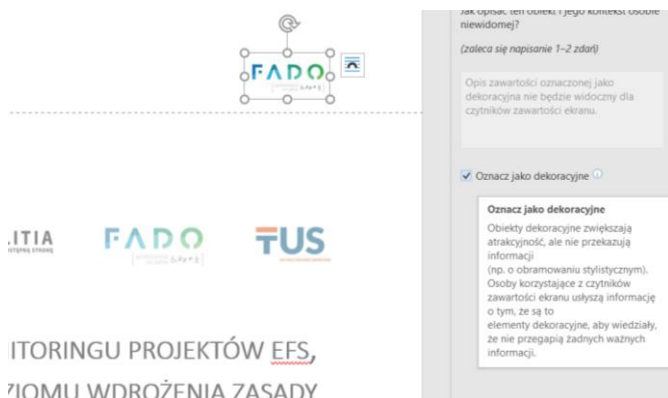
FADO

Jak opisać ten obiekt i jego kontekst osobie niewidomej?

(zaleca się napisanie 1–2 zdań)

Opis zawartości oznaczonej jako dekoracyjna nie będzie widoczny dla czytników zawartości ekranu.

✓ Oznacz jako dekoracyjne

Oznacz jako dekoracyjne

Obiekty dekoracyjne zwiększają atrakcyjność, ale nie przekazują informacji (np. o obramowaniu stylistycznym). Osoby korzystające z czytników zawartości ekranu usłyszą informację o tym, że są to elementy dekoracyjne, aby wiedziały, że nie przegapią żadnych ważnych informacji.

LITIA

FADO

TUS

ITORINGU PROJEKTÓW EFS,

ZIOMU WDROŻENIA ZASADY